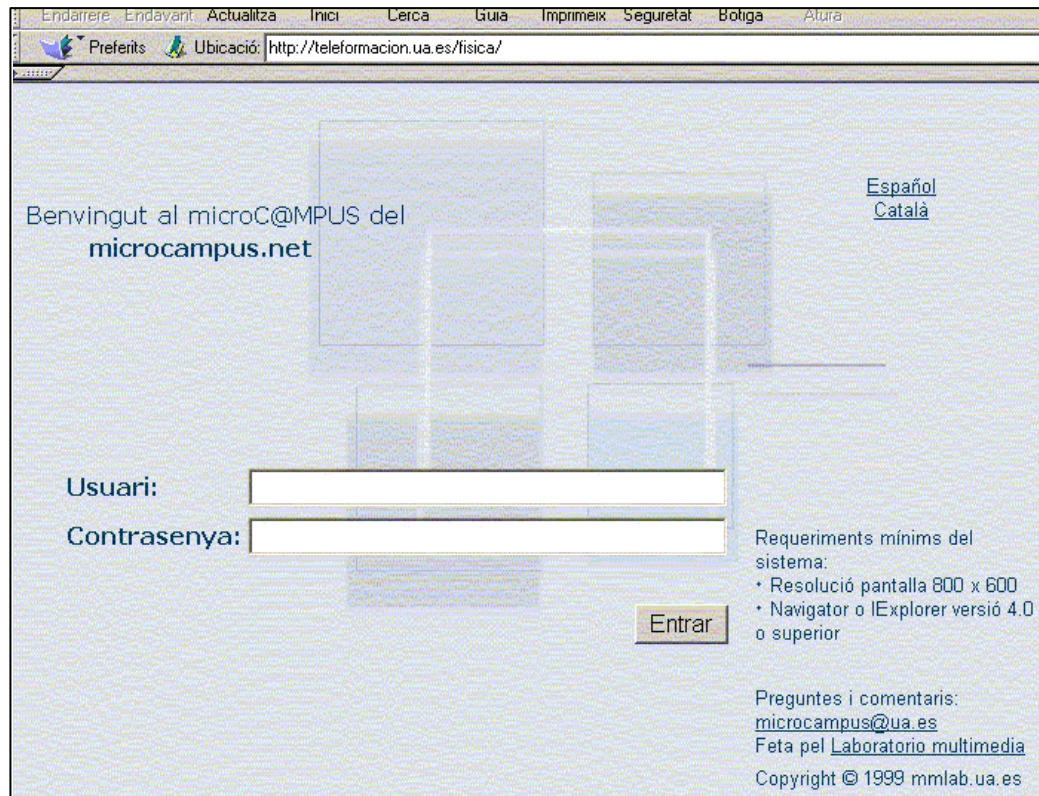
Endarrere Endavant Actualitza Inici Cerca Guia Imprimeix Seguretat Botiga Atura

Preferits Ubicació: http://teleformacion.ua.es/fisica/

Benvingut al microC@MPUS del
microcampus.net

Español
Català

Usuari:

Contrasenya:

Entrar

Requeriments mínims del sistema:
• Resolució pantalla 800 x 600
• Navigator o IExplorer versió 4.0 o superior

Preguntes i comentaris:
microcampus@ua.es
Feta pel Laboratorio multimedia

Copyright © 1999 mmlab.ua.es